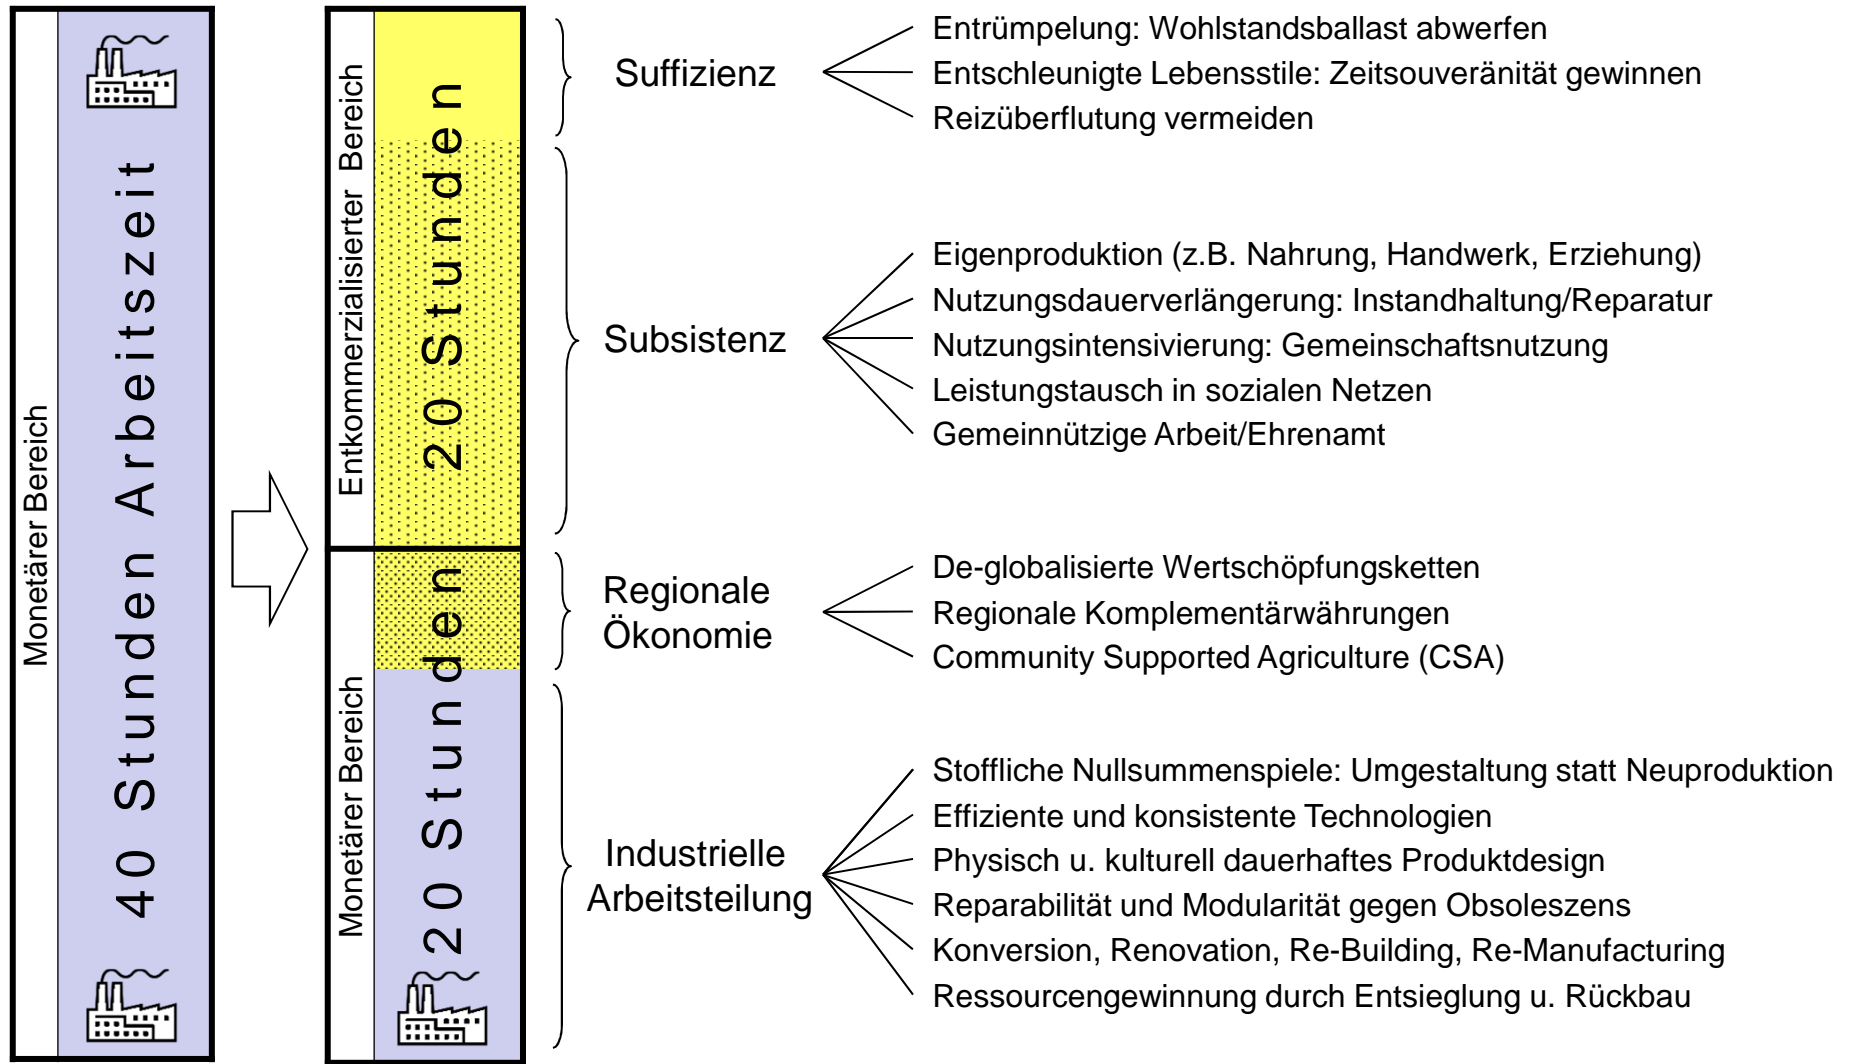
Monetärer Bereich

40 Stunden Arbeitszeit

Entkommerzialisierter Bereich

20 Stunden

Monetärer Bereich

20 Stunden

Suffizienz

Entrümpelung: Wohlstandsballast abwerfen
Entschleunigte Lebensstile: Zeitsouveränität gewinnen
Reizüberflutung vermeiden

Subsistenz

Eigenproduktion (z.B. Nahrung, Handwerk, Erziehung)
Nutzungsdauerverlängerung: Instandhaltung/Reparatur
Nutzungsintensivierung: Gemeinschaftsnutzung
Leistungstausch in sozialen Netzen
Gemeinnützige Arbeit/Ehrenamt

Regionale Ökonomie

De-globalisierte Wertschöpfungsketten
Regionale Komplementärwährungen
Community Supported Agriculture (CSA)

Industrielle Arbeitsteilung

Stoffliche Nullsummenspiele: Umgestaltung statt Neuproduktion
Effiziente und konsistente Technologien
Physisch u. kulturell dauerhaftes Produktdesign
Reparabilität und Modularität gegen Obsoleszens
Konversion, Renovation, Re-Building, Re-Manufacturing
Ressourcengewinnung durch Entsieglung u. Rückbau